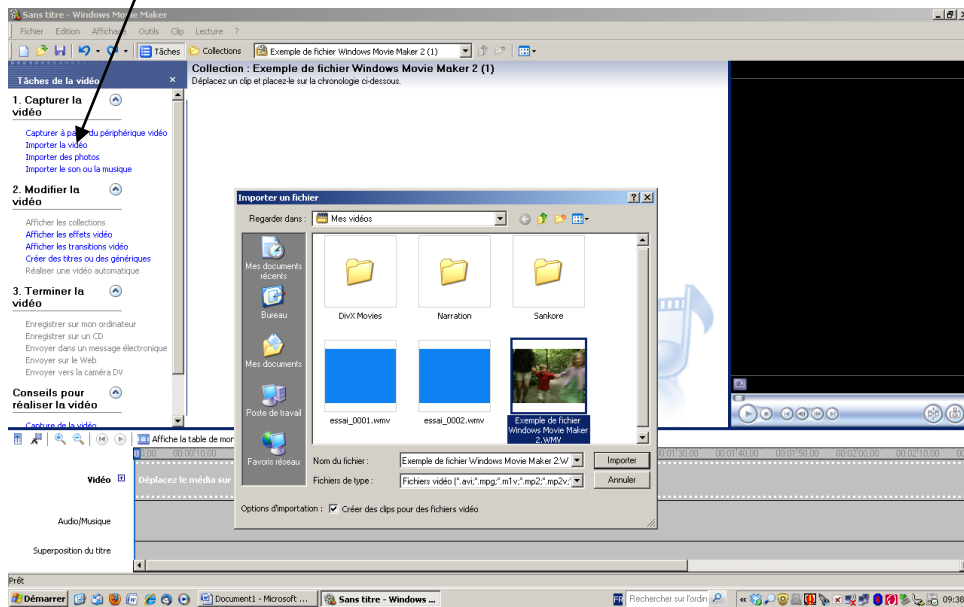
Sans titre - Windows Movie Maker

Fichier Edition Affichage Outils Clip Lecture ?

Tâches Collections Exemple de fichier Windows Movie Maker 2 (1)

Tâches de la vidéo ×

1. Capturer la vidéo

Capturer à partir du périphérique vidéo
Importer la vidéo
Importer des photos
Importer le son ou la musique

2. Modifier la vidéo

Afficher les collections
Afficher les effets vidéo
Afficher les transitions vidéo
Créer des titres ou des génériques
Réaliser une vidéo automatique

3. Terminer la vidéo

Enregistrer sur mon ordinateur
Enregistrer sur un CD
Envoyer dans un message électronique
Envoyer sur le Web
Envoyer vers la caméra DV

Conseils pour réaliser la vidéo

Capture de la vidéo

Collection : Exemple de fichier Windows Movie Maker 2 (1)
Déplacez un clip et placez-le sur la chronologie ci-dessous.

Importer un fichier

Regarder dans : Mes vidéos

Mes documents récents
Bureau
Mes documents
Poste de travail
Favoris réseau

DivX Movies
Narration
Sankore
essai_0001.wmv
essai_0002.wmv
Exemple de fichier Windows Movie Maker 2.WMV

Nom du fichier : Exemple de fichier Windows Movie Maker 2.W
Fichiers de type : Fichiers vidéo (*.avi;*.mpg;*.m1v;*.mp2;*.mp2v;
Importer
Annuler

Options d'importation : Créer des clips pour des fichiers vidéo

Affiche la table de mon
Vidéo
Déplacez le média sur
Audio/Musique
Superposition du titre

0:00 0:00:10,00 0:01:30,00 0:01:40,00 0:01:50,00 0:02:00,00 0:02:10,00

Prêt

Démarrer Document1 - Microsoft ... Sans titre - Windows ... Rechercher sur l'ordin 09:38